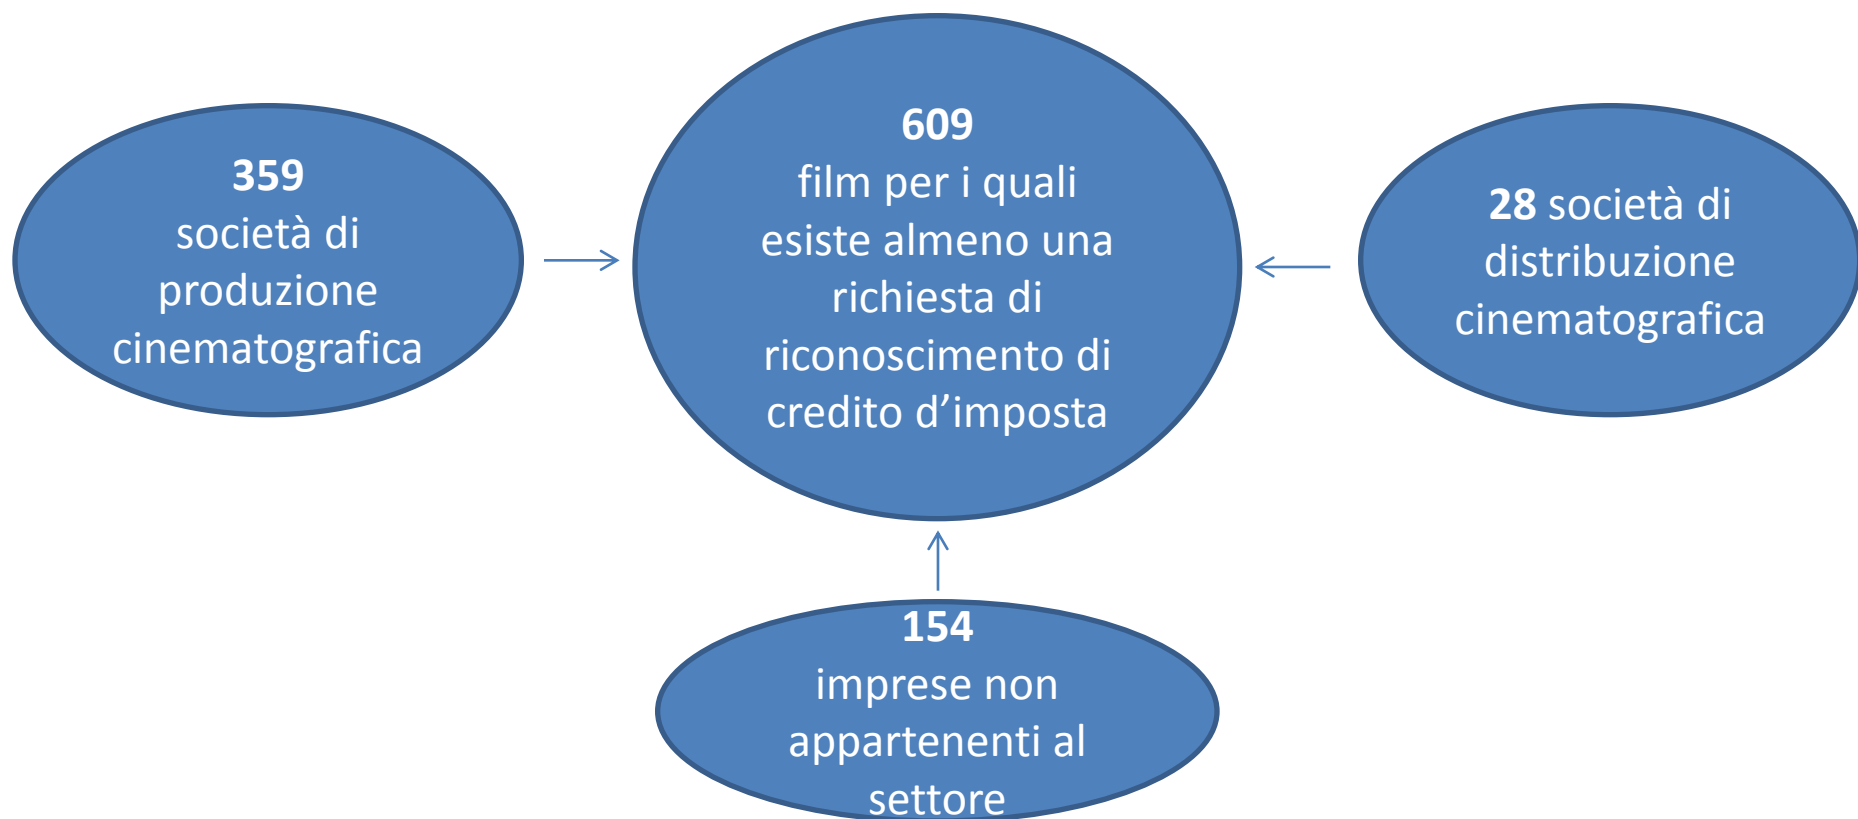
359
società di produzione cinematografica

609
film per i quali esiste almeno una richiesta di riconoscimento di credito d’imposta

28 società di distribuzione cinematografica

154
imprese non appartenenti al settore